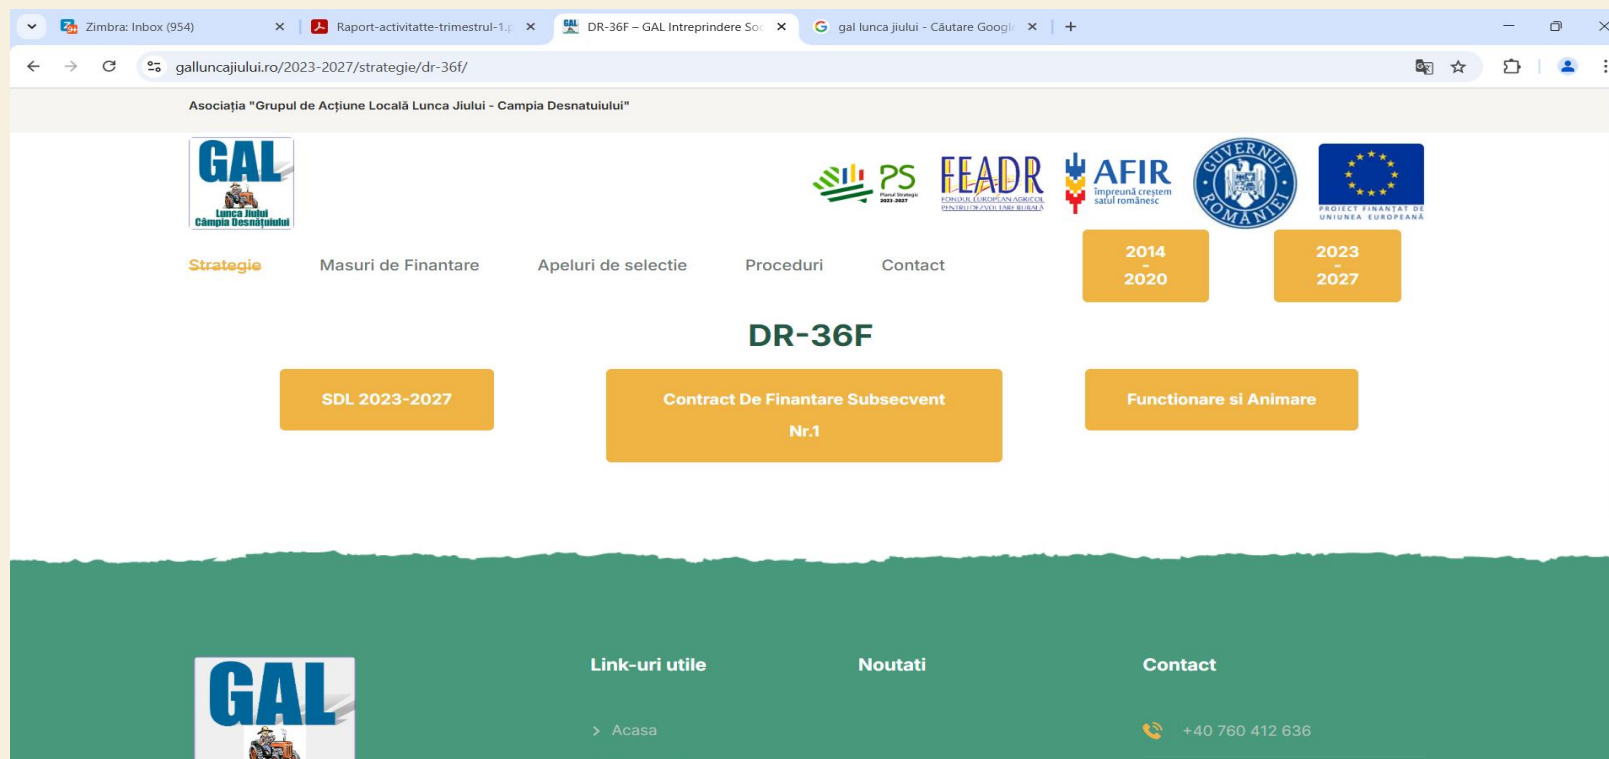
Zimbra: Inbox (954)
Raport-activitatte-trimestrul-1.
DR-36F – GAL Intreprindere So
gal lunca jiului - Căutare Googl

galluncajiului.ro/2023-2027/strategie/dr-36f/

Asociația "Grupul de Acțiune Locală Lunca Jiului - Campia Desnatuiului"

GAL
Lunca Jiului
Câmpia Desnățuiului

PS
Planul Strategic 2023-2027

FEADR
FONDUL EUROPEAN AGRICOL PENTRU DEZVOLTARE RURALĂ

AFIR
împreună creștem satul românesc

GUVERNUL ROMÂNIEI

PROIECT FINANȚAT DE UNIUNEA EUROPEANĂ

Strategie
Masuri de Finantare
Apeluri de selectie
Proceduri
Contact

2014 - 2020

2023 - 2027

DR-36F

SDL 2023-2027

Contract De Finantare Subsecvent Nr.1

Functionare si Animare

GAL

Link-uri utile

Acasa

Noutati

Contact

+40 760 412 636